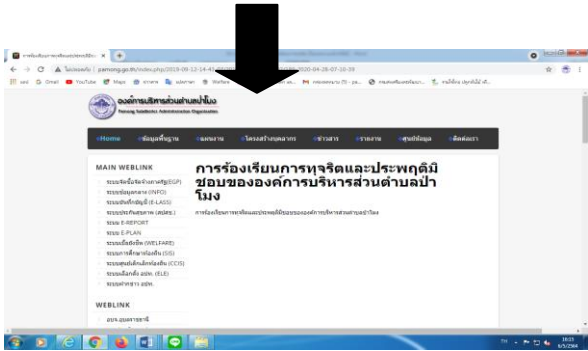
การร้องเรียนการทุจริตและประพฤติมิ ×

ไม่ปลอดภัย | pamong.go.th/index.php/2019-09-12-14-47-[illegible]-2020-04-28-07-10-39

องค์การบริหารส่วนตำบลป่าโมง
Pamong Subdistrict Administrative Organization

Home | ข้อมูลพื้นฐาน | ผลงาน | โครงสร้างบุคลากร | ข่าวสาร | รายงาน | ศูนย์ข้อมูล | ติดต่อเรา

MAIN WEBLINK
ระบบจัดซื้อจัดจ้างภาครัฐ(EGP)
ระบบข้อมูลกลาง (INFO)
ระบบบัญชีคอมพิวเตอร์ (E-LASS)
ระบบประกันสุขภาพ (สปสช.)
ระบบ E-REPORT
ระบบ E-PLAN
ระบบเบี้ยยังชีพ (WELFARE)
ระบบการศึกษาท้องถิ่น (SIS)
ระบบศูนย์เด็กเล็กท้องถิ่น (CCIS)
ระบบเลือกตั้ง อปท. (ELE)
ระบบค่าตอบแทน อปท.

WEBLINK
อบจ.อบต.ราชธานี

การร้องเรียนการทุจริตและประพฤติมิชอบขององค์การบริหารส่วนตำบลป่าโมง

การร้องเรียนการทุจริตและประพฤติมิชอบขององค์การบริหารส่วนตำบลป่าโมง

10:15
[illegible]